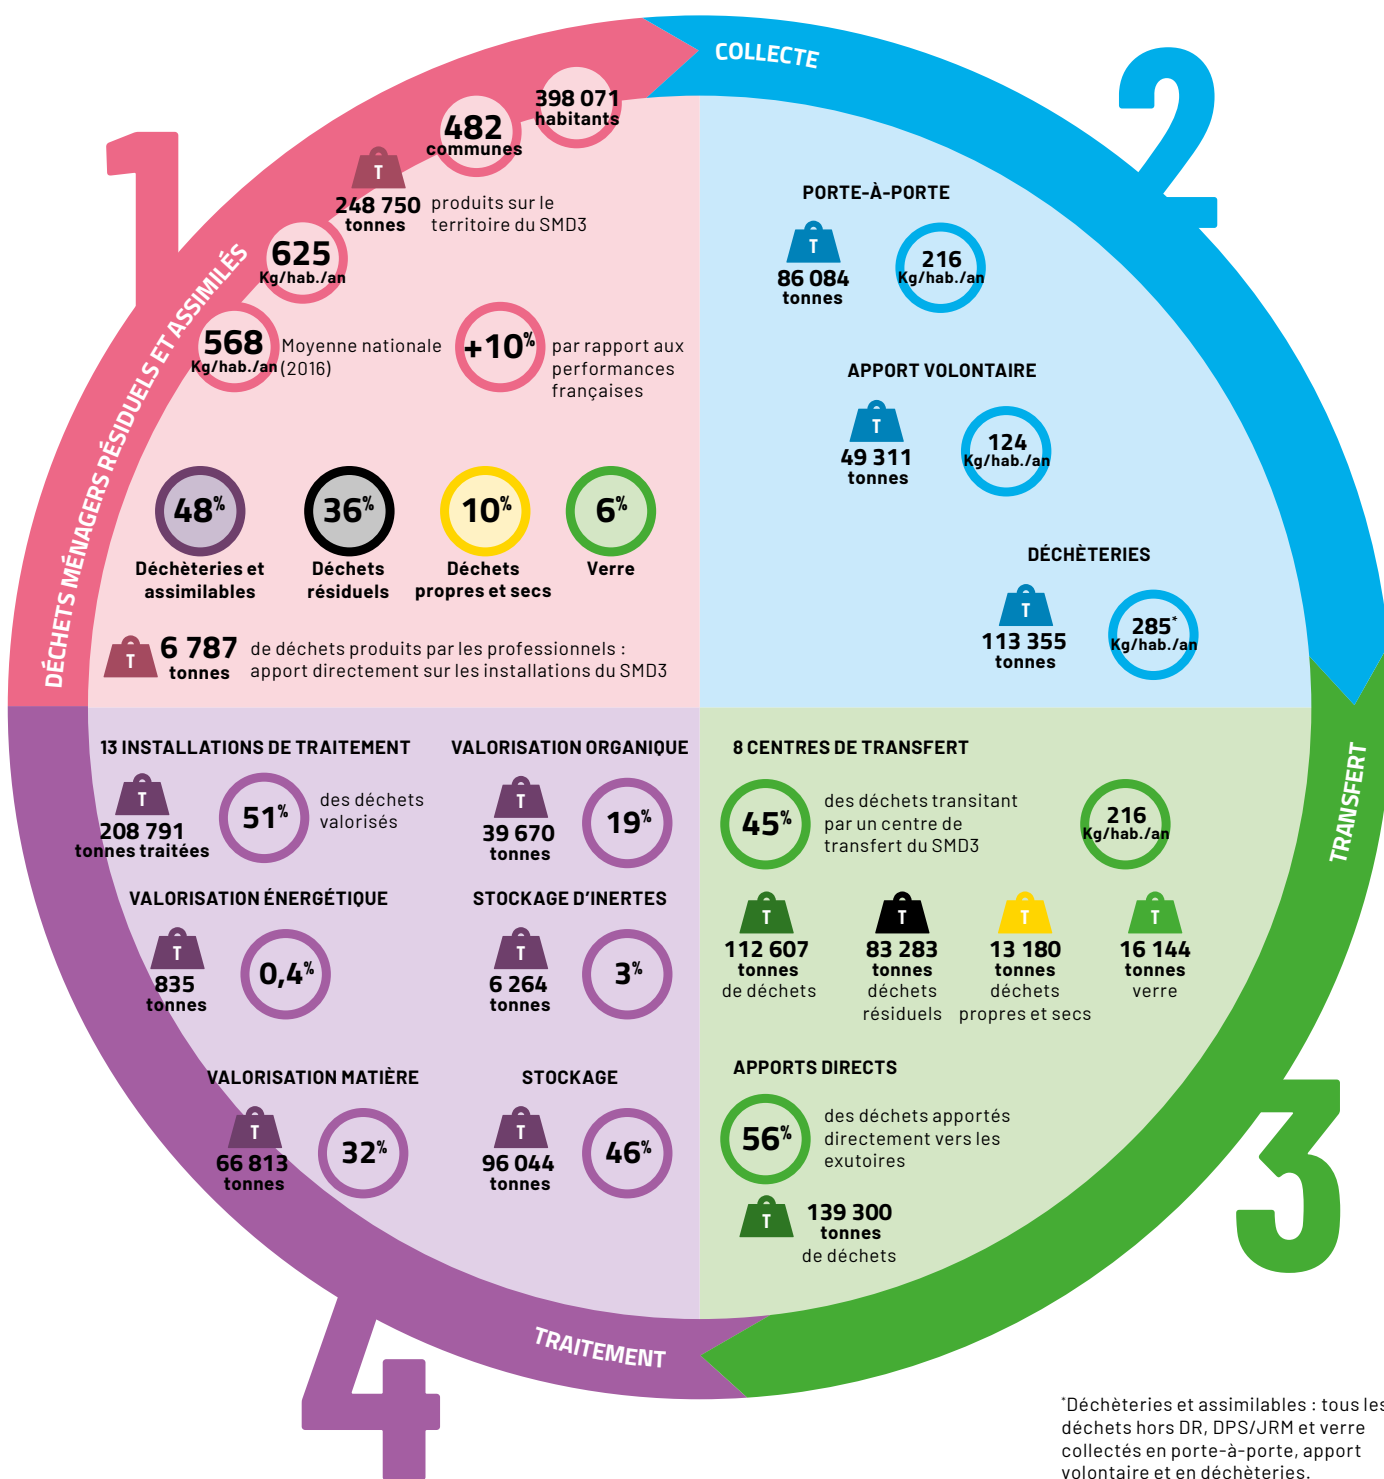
1

DÉCHETS MÉNAGERS RÉSIDUELS ET ASSIMILÉS

398 071 habitants

482 communes

T 248 750 tonnes produits sur le territoire du SMD3

625 Kg/hab./an

568 Kg/hab./an Moyenne nationale (2016)

+10% par rapport aux performances françaises

48% Déchèteries et assimilables

36% Déchets résiduels

10% Déchets propres et secs

6% Verre

T 6 787 tonnes de déchets produits par les professionnels : apport directement sur les installations du SMD3

2

COLLECTE

PORTE-À-PORTE

T 86 084 tonnes

216 Kg/hab./an

APPORT VOLONTAIRE

T 49 311 tonnes

124 Kg/hab./an

DÉCHÈTERIES

T 113 355 tonnes

285* Kg/hab./an

3

TRANSFERT

8 CENTRES DE TRANSFERT

45% des déchets transitant par un centre de transfert du SMD3

216 Kg/hab./an

T 112 607 tonnes de déchets

T 83 283 tonnes déchets résiduels

T 13 180 tonnes déchets propres et secs

T 16 144 tonnes verre

APPORTS DIRECTS

56% des déchets apportés directement vers les exutoires

T 139 300 tonnes de déchets

4

TRAITEMENT

13 INSTALLATIONS DE TRAITEMENT

T 208 791 tonnes traitées

51% des déchets valorisés

VALORISATION ORGANIQUE

T 39 670 tonnes

19%

VALORISATION ÉNERGÉTIQUE

T 835 tonnes

0,4%

STOCKAGE D'INERTES

T 6 264 tonnes

3%

VALORISATION MATIÈRE

T 66 813 tonnes

32%

STOCKAGE

T 96 044 tonnes

46%

*Déchèteries et assimilables : tous les déchets hors DR, DPS/JRM et verre collectés en porte-à-porte, apport volontaire et en déchèteries.